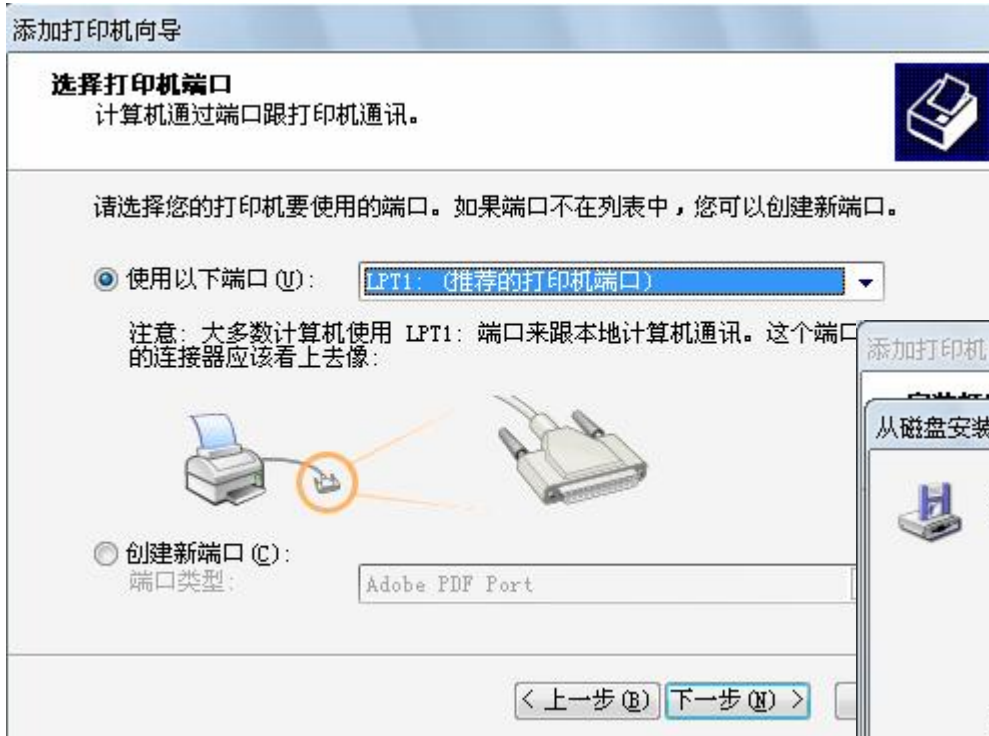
添加打印机向导

选择打印机端口
计算机通过端口跟打印机通讯。

请选择您的打印机要使用的端口。如果端口不在列表中，您可以创建新端口。

使用以下端口(U): LPT1: (推荐的打印机端口)

注意: 大多数计算机使用 LPT1: 端口来跟本地计算机通讯。这个端口 的连接器应该看上去像:

创建新端口(C):
端口类型: Adobe PDF Port

< 上一步(B) 下一步(N) >

添加打印机

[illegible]

从磁盘安装